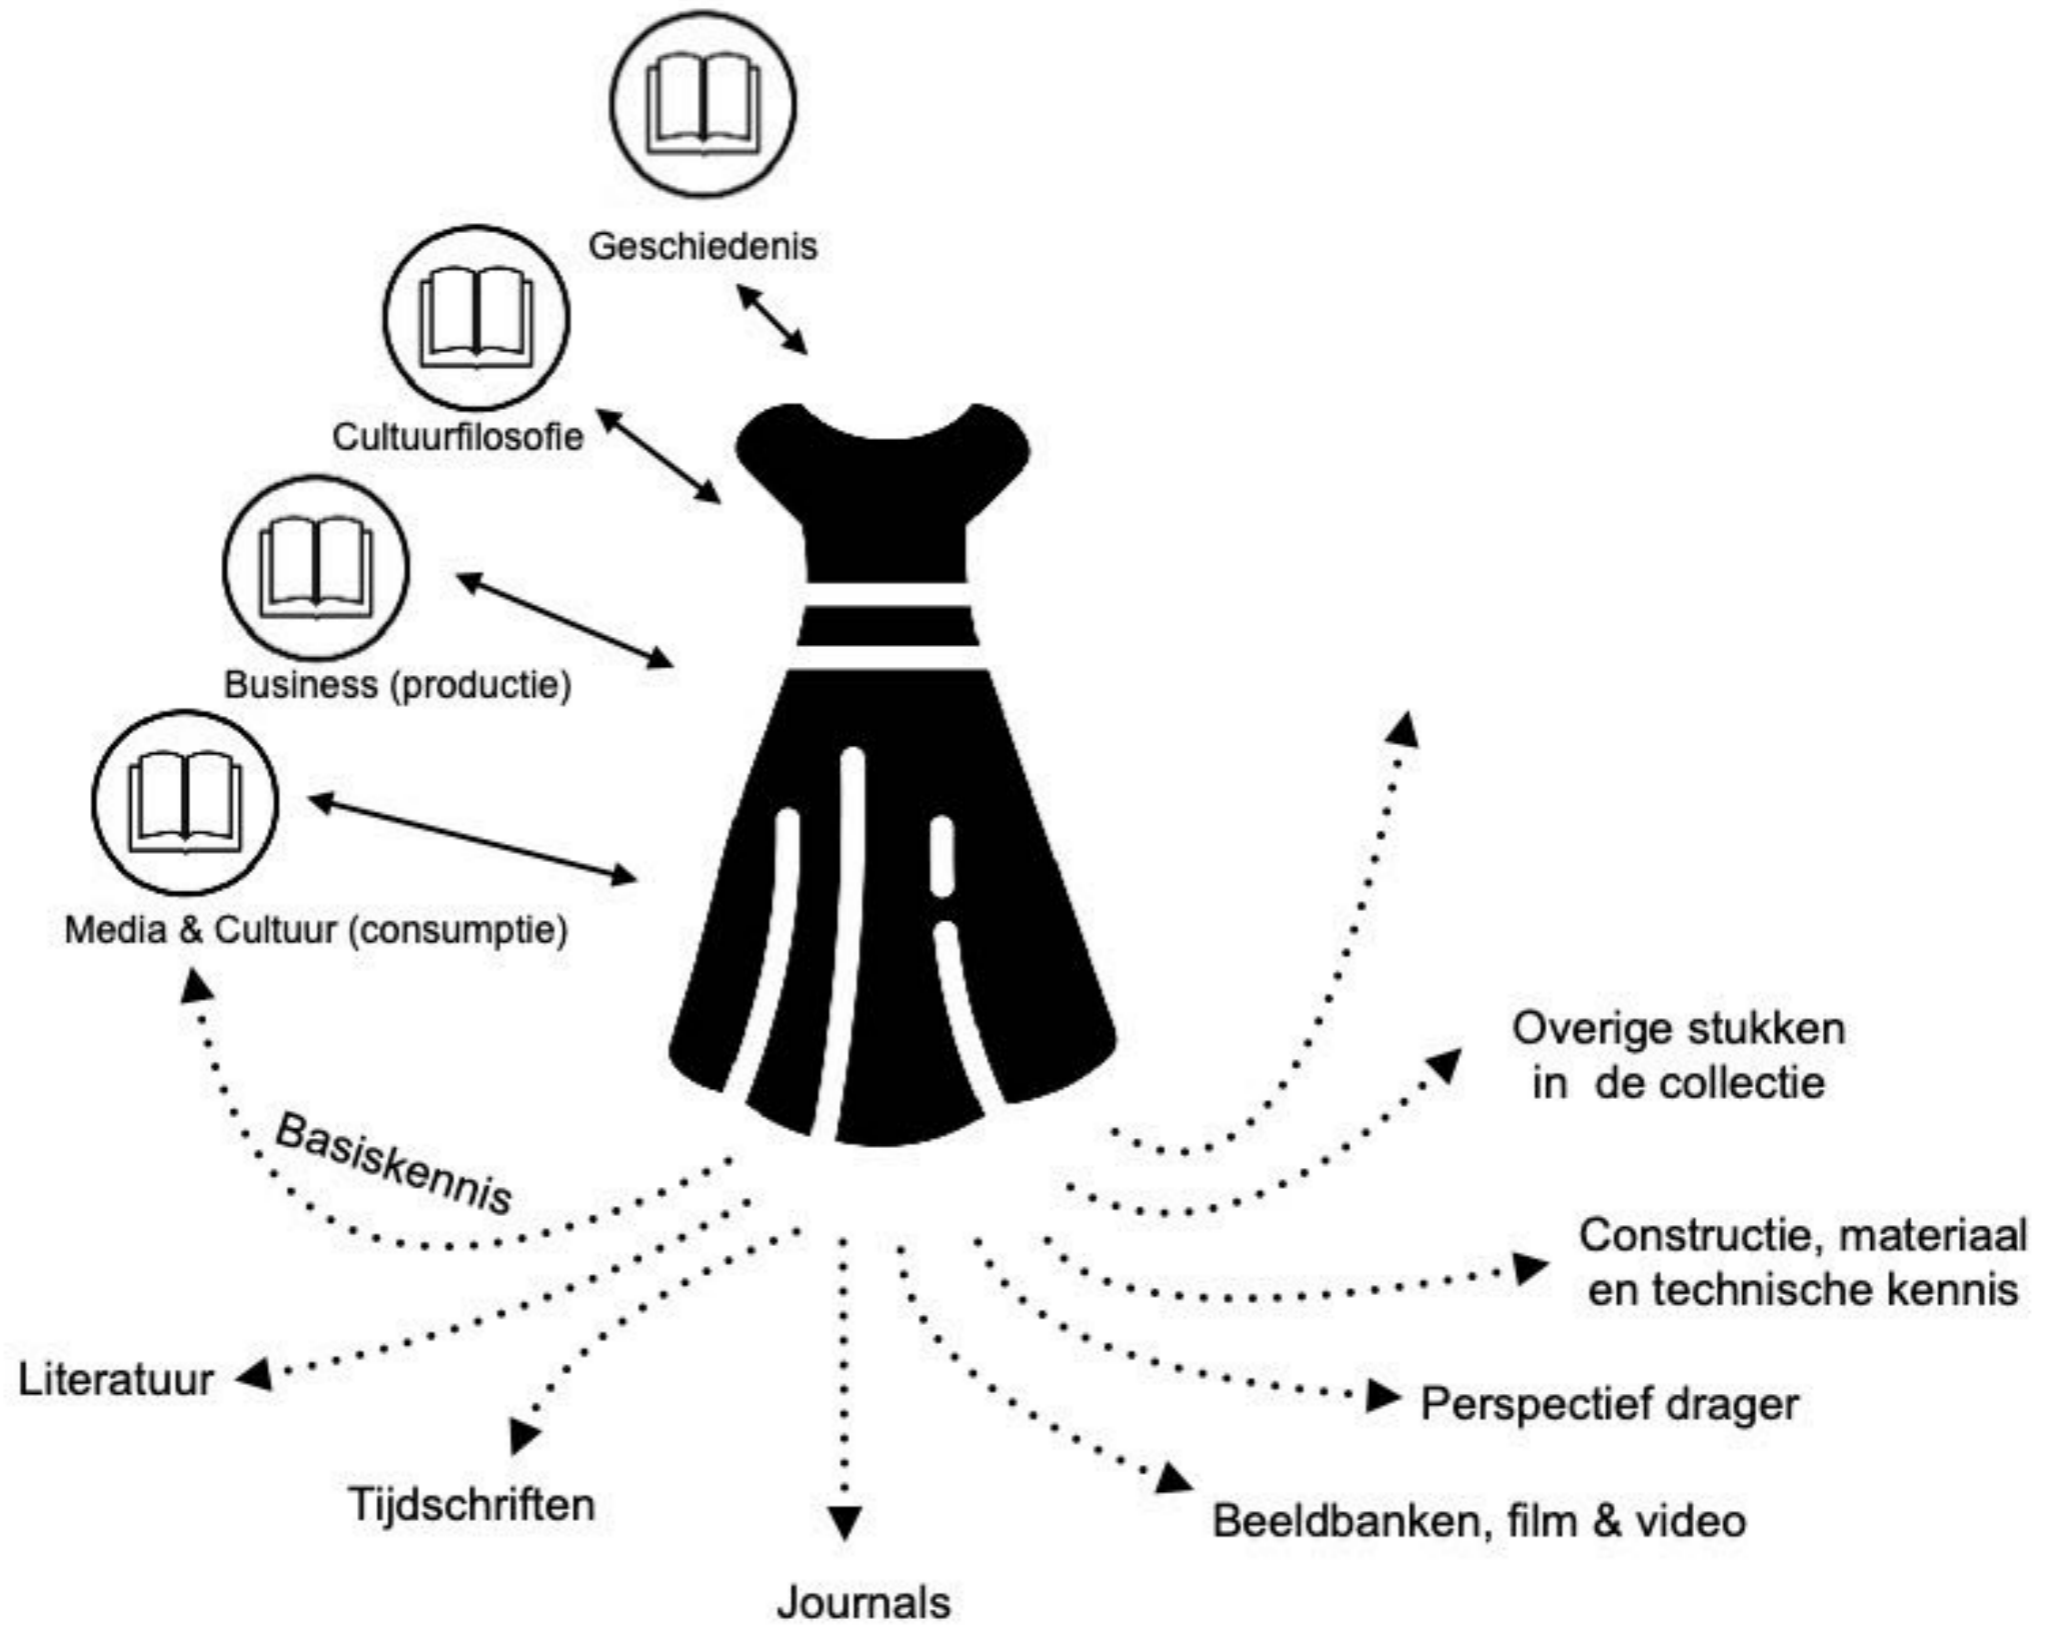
Geschiedenis

Cultuurfilosofie

Business (productie)

Media & Cultuur (consumptie)

Basiskennis

Overige stukken in de collectie

Constructie, materiaal en technische kennis

Perspectief drager

Beeldbanken, film & video

Journals

Tijdschriften

Literatuur